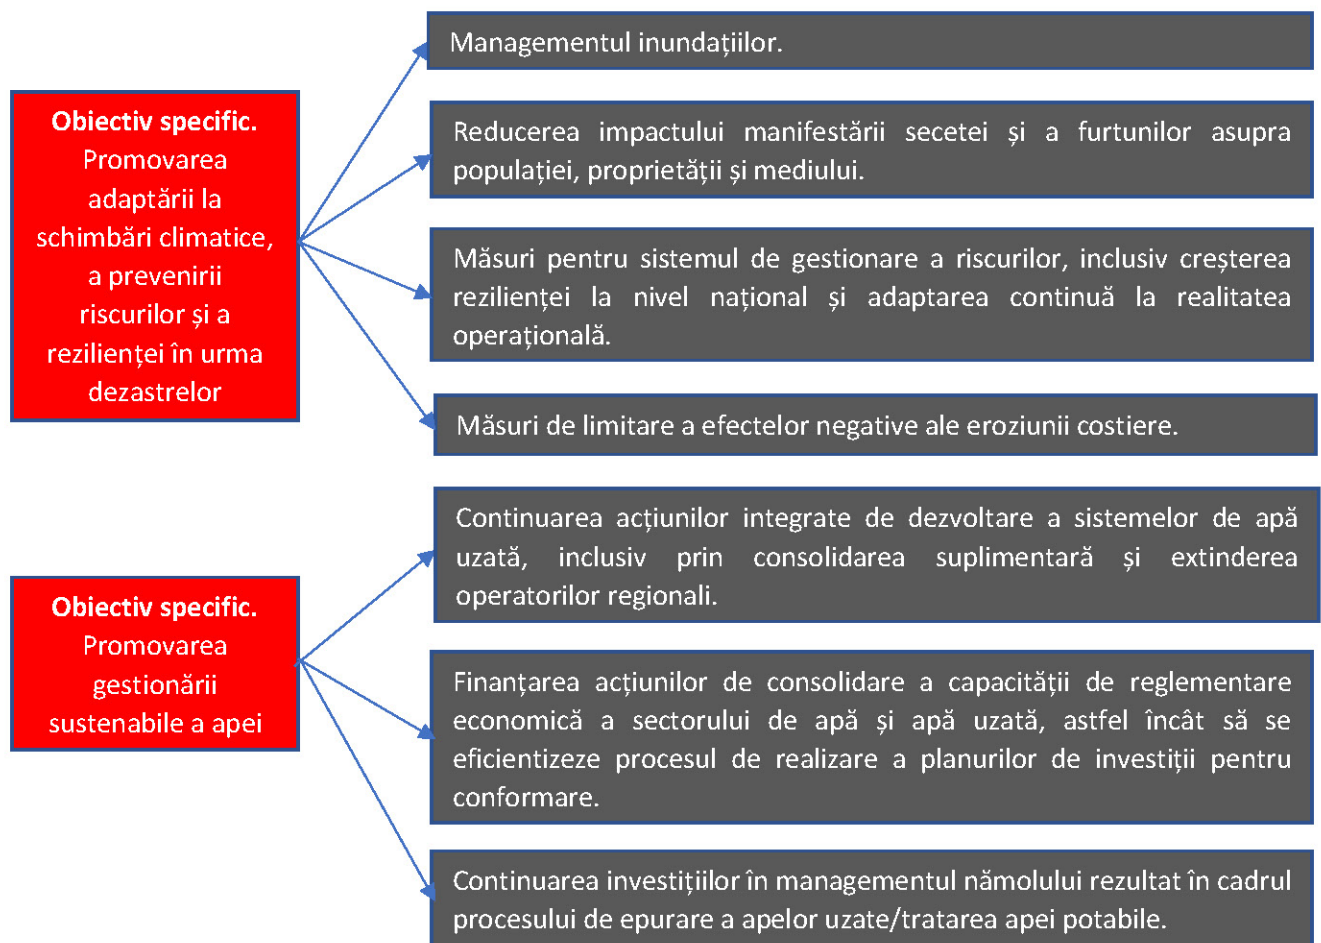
**Obiectiv specific.** Promovarea adaptării la schimbări climatice, a prevenirii riscurilor și a rezilienței în urma dezastrelor

Managementul inundațiilor.

Reducerea impactului manifestării secetei și a furtunilor asupra populației, proprietății și mediului.

Măsuri pentru sistemul de gestionare a riscurilor, inclusiv creșterea rezilienței la nivel național și adaptarea continuă la realitatea operațională.

Măsuri de limitare a efectelor negative ale eroziunii costiere.

**Obiectiv specific.** Promovarea gestionării sustenabile a apei

Continuarea acțiunilor integrate de dezvoltare a sistemelor de apă uzată, inclusiv prin consolidarea suplimentară și extinderea operatorilor regionali.

Finanțarea acțiunilor de consolidare a capacității de reglementare economică a sectorului de apă și apă uzată, astfel încât să se eficientizeze procesul de realizare a planurilor de investiții pentru conformare.

Continuarea investițiilor în managementul nămolului rezultat în cadrul procesului de epurare a apelor uzate/tratarea apei potabile.